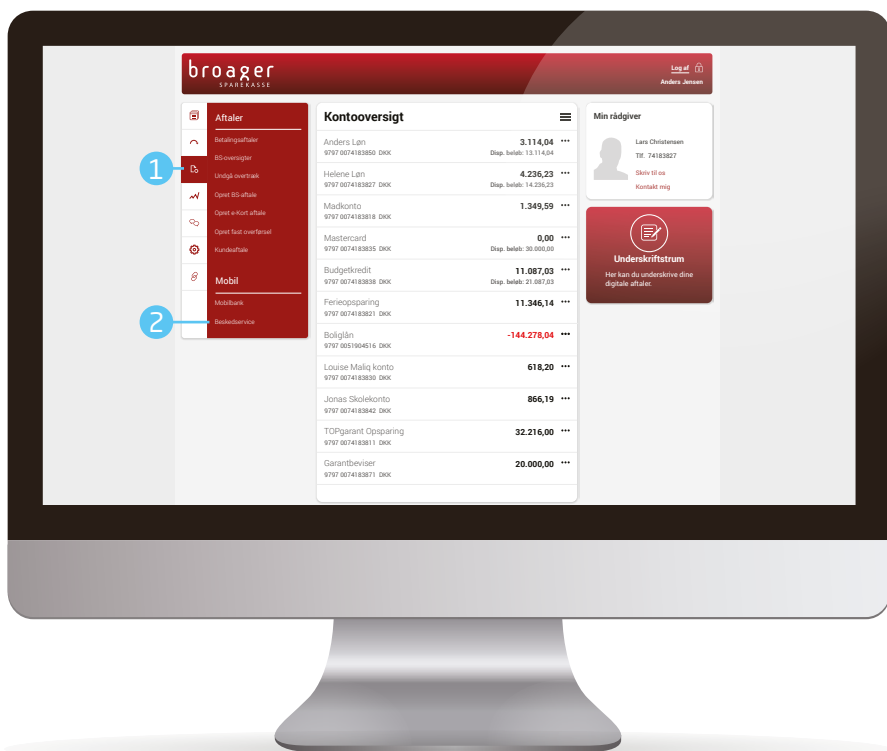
broager
SPAREKASSE

Log af
Anders Jensen

1
2

Aftaler
Betalingsaftaler
BS-oversigter
Undgå overtræk
Opret BS-aftale
Opret e-Kort aftale
Opret fast overførsel
Kundeaftale

Mobil
Mobilbank
Beskedservice

Kontooversigt

| | |
|---|---|
| Anders Løn 9797 0074183850 DKK | 3.114,04 Disp. beløb: 13.114,04 |
| Helene Løn 9797 0074183827 DKK | 4.236,23 Disp. beløb: 14.236,23 |
| Madkonto 9797 0074183818 DKK | 1.349,59 |
| Mastercard 9797 0074183835 DKK | 0,00 Disp. beløb: 30.000,00 |
| Budgetkredit 9797 0074183838 DKK | 11.087,03 Disp. beløb: 21.087,03 |
| Ferieopsparing 9797 0074183821 DKK | 11.346,14 |
| Boliglån 9797 0051904516 DKK | -144.278,04 |
| Louise Maliq konto 9797 0074183830 DKK | 618,20 |
| Jonas Skolekonto 9797 0074183842 DKK | 866,19 |
| TOPgarant Opsparing 9797 0074183811 DKK | 32.216,00 |
| Garantbeviser 9797 0074183871 DKK | 20.000,00 |

Min rådgiver
Lars Christensen
Tlf. 74183827
Skriv til os
Kontakt mig

Underskriftstrum
Her kan du underskrive dine digitale aftaler.